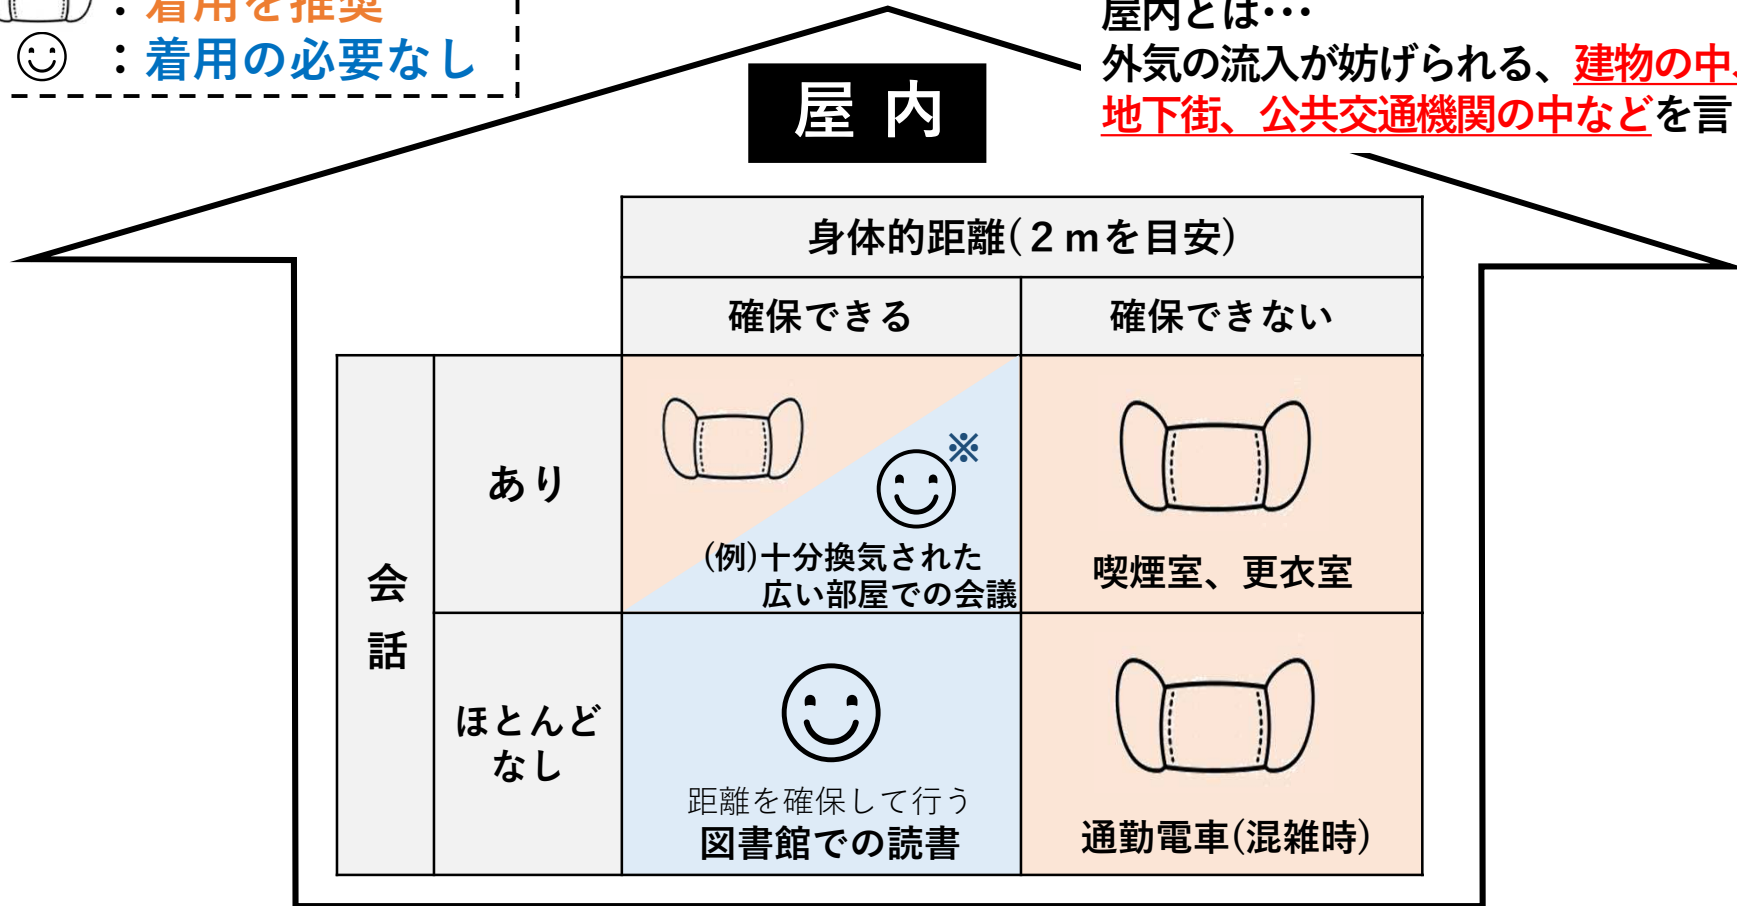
：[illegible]
☺ ：着用の必要なし

屋 内

屋内とは…
外気の流入が妨げられる、建物の中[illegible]
地下街、公共交通機関の中などを言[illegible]

| | | 身体的距離（２ｍを目安） | |
|---|---|---|---|
| | | 確保できる | 確保できない |
| 会話 | あり | ※ (例)十分換気された広い部屋での会議 | 喫煙室、更衣室 |
| 会話 | ほとんどなし | 距離を確保して行う 図書館での読書 | 通勤電車(混雑時) |